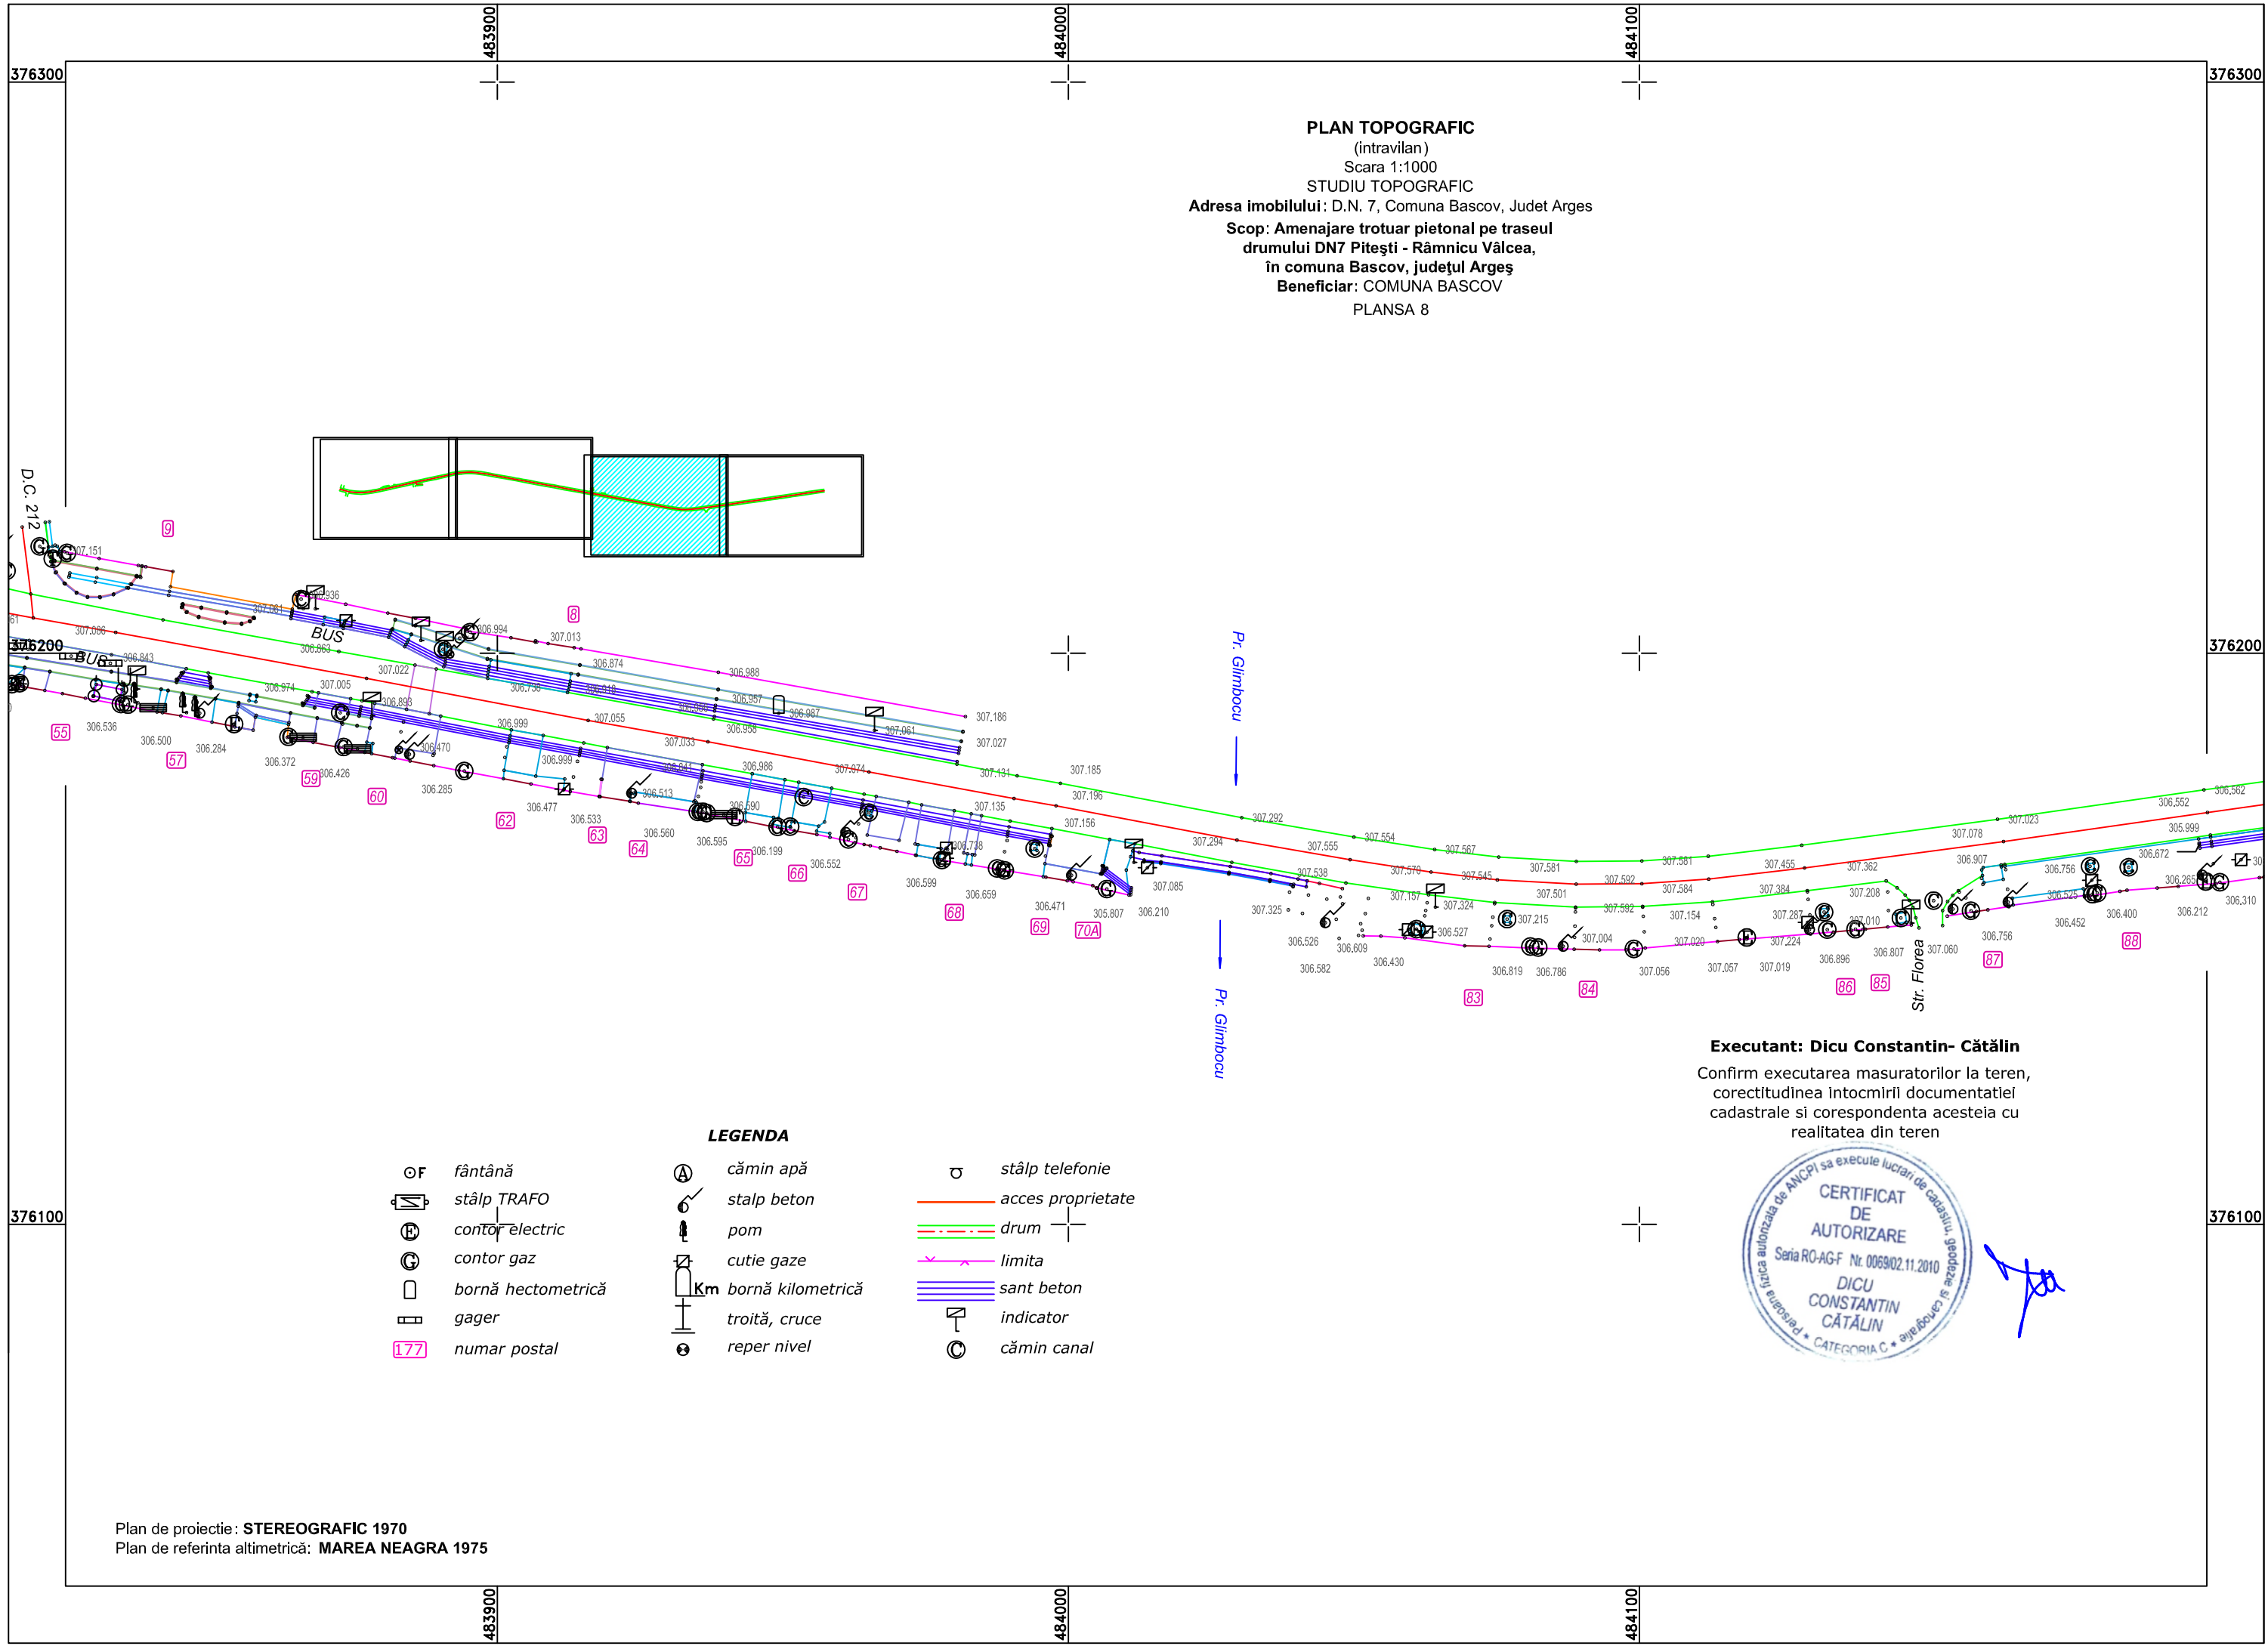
483900 484000 484100

376300 376300

PLAN TOPOGRAFIC
(intravilan)
Scara 1:1000
STUDIU TOPOGRAFIC
Adresa imobilului: D.N. 7, Comuna Bascov, Judet Arges
Scop: Amenajare trotuar pietonal pe traseul drumului DN7 Piteşti - Râmnicu Vâlcea, în comuna Bascov, judeţul Argeş
Beneficiar: COMUNA BASCOV
PLANSA 8

D.C. 212

9 8

BUS BUS

376200 376200

Pr. Glimbocu

Pr. Glimbocu

Str. Florea

55 57 59 60 62 63 64 65 66 67 68 69 70A 83 84 85 86 87 88

307.151 307.081 307.086 306.963 306.843 306.936 306.994 307.013 306.874 306.988 307.186 307.027 306.957 306.987 307.061 306.958 307.022 307.005 306.974 306.893 306.536 306.500 306.284 306.372 306.426 306.470 306.285 306.999 307.055 307.033 306.999 306.477 306.533 306.513 306.560 306.595 306.590 306.199 306.986 306.552 307.074 307.131 307.185 307.196 307.135 307.156 306.738 306.599 306.659 306.471 305.807 306.210 307.085 307.294 307.292 307.555 307.554 307.567 307.538 307.570 307.545 307.325 307.157 307.324 306.527 306.526 306.609 306.582 306.430 307.215 307.004 306.819 306.786 307.581 307.501 307.592 307.592 307.581 307.584 307.154 307.056 307.020 307.057 307.019 307.455 307.384 307.287 307.224 307.362 307.208 307.010 306.896 306.807 307.060 306.907 307.078 307.023 306.756 306.756 306.525 306.452 306.400 306.672 306.265 306.212 306.310 306.552 306.562 305.999

LEGENDA
fântână
stâlp TRAFO
contor electric
contor gaz
bornă hectometrică
gager
177 numar postal
cămin apă
stalp beton
pom
cutie gaze
Km bornă kilometrică
troiţă, cruce
reper nivel
stâlp telefonie
acces proprietate
drum
limita
sant beton
indicator
cămin canal

Executant: Dicu Constantin- Cătălin
Confirm executarea masuratorilor la teren, corectitudinea intocmirii documentatiei cadastrale si corespondenta acesteia cu realitatea din teren

Persoana fizica autorizata de ANCPI sa execute lucrari de cadastru, geodezie si cartografie
CERTIFICAT DE AUTORIZARE
Seria RO-AG-F Nr. 0069/02.11.2010
DICU CONSTANTIN CĂTĂLIN
CATEGORIA C

376100 376100

Plan de proiectie: STEREOGRAFIC 1970
Plan de referinta altimetrică: MAREA NEAGRA 1975

483900 484000 484100